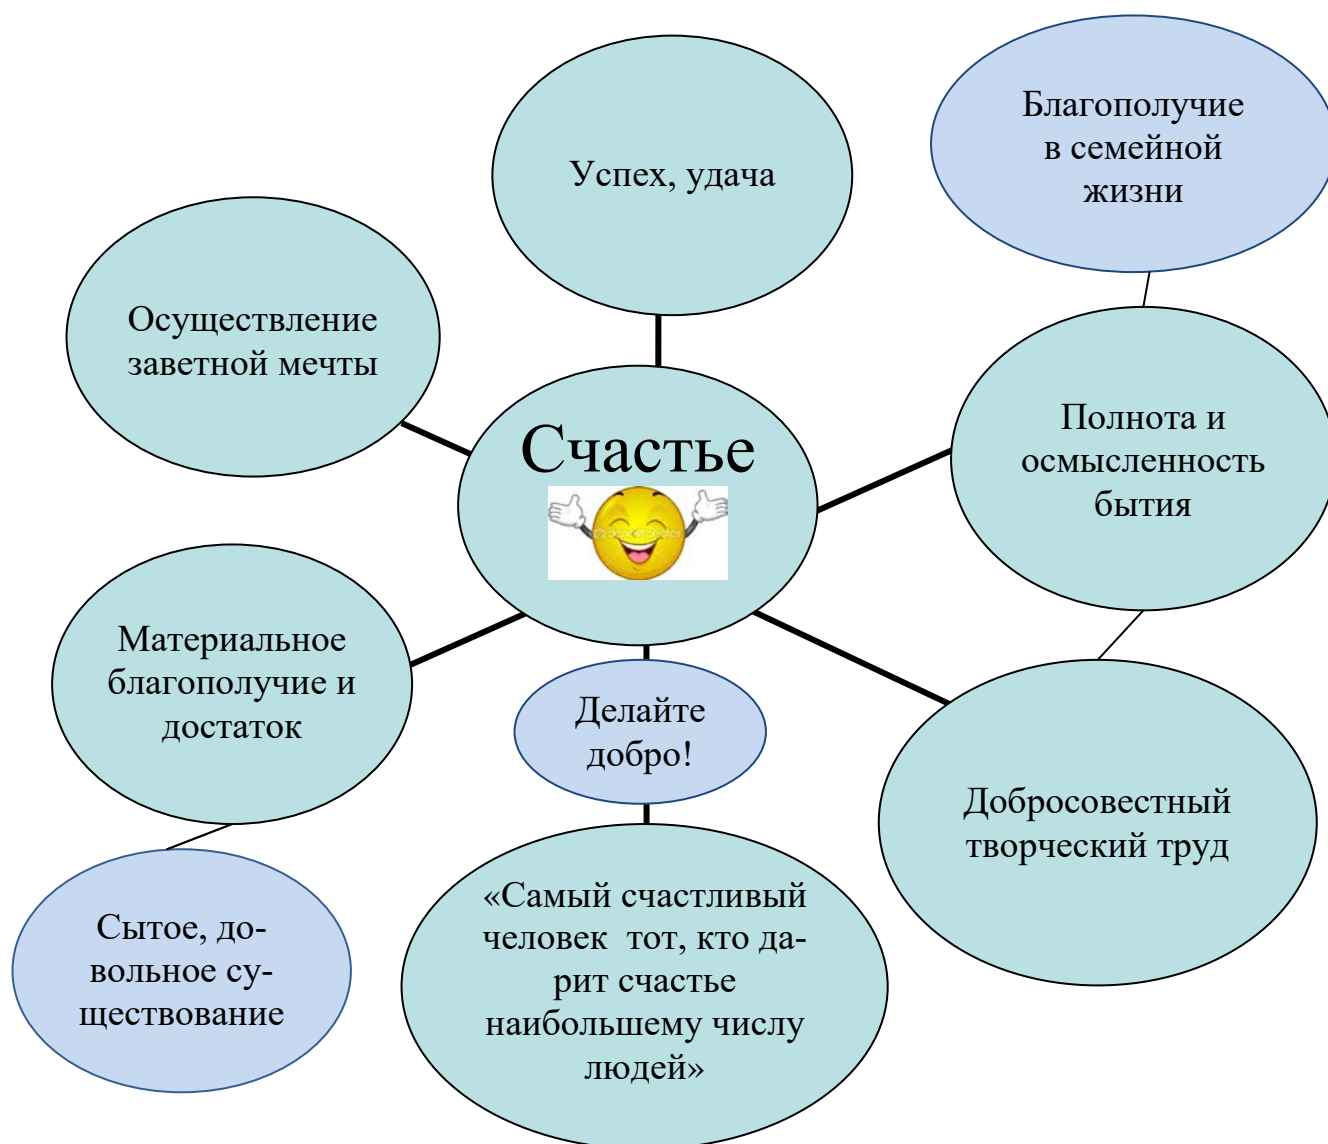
Успех, удача

Благополучие в семейной жизни

Осуществление заветной мечты

Счастье

Полнота и осмысленность бытия

Материальное благополучие и достаток

Делайте добро!

Добросовестный творческий труд

Сытое, довольное существование

«Самый счастливый человек тот, кто дарит счастье наибольшему числу людей»